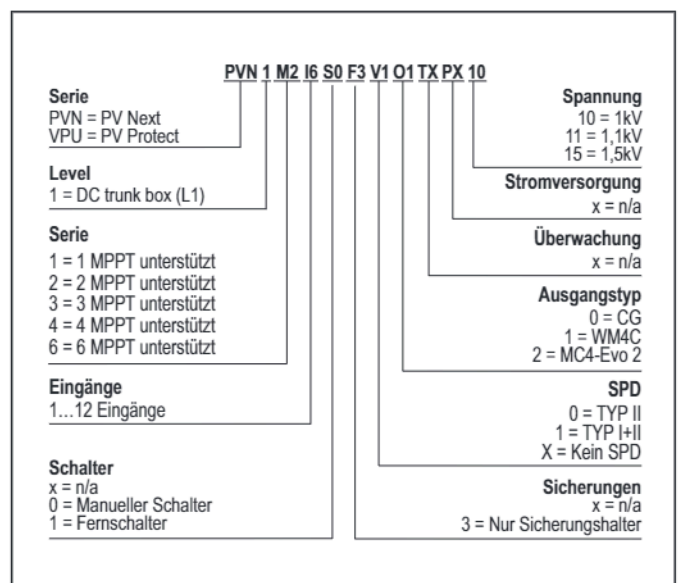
PVN 1 M2 I6 S0 F3 V1 O1 TX PX 10

Serie
PVN = PV Next
VPU = PV Protect

Level
1 = DC trunk box (L1)

Serie
1 = 1 MPPT unterstützt
2 = 2 MPPT unterstützt
3 = 3 MPPT unterstützt
4 = 4 MPPT unterstützt
6 = 6 MPPT unterstützt

Eingänge
1…12 Eingänge

Schalter
x = n/a
0 = Manueller Schalter
1 = Fernschalter

Spannung
10 = 1kV
11 = 1,1kV
15 = 1,5kV

Stromversorgung
x = n/a

Überwachung
x = n/a

Ausgangstyp
0 = CG
1 = WM4C
2 = MC4-Evo 2

SPD
0 = TYP II
1 = TYP I+II
X = Kein SPD

Sicherungen
x = n/a
3 = Nur Sicherungshalter